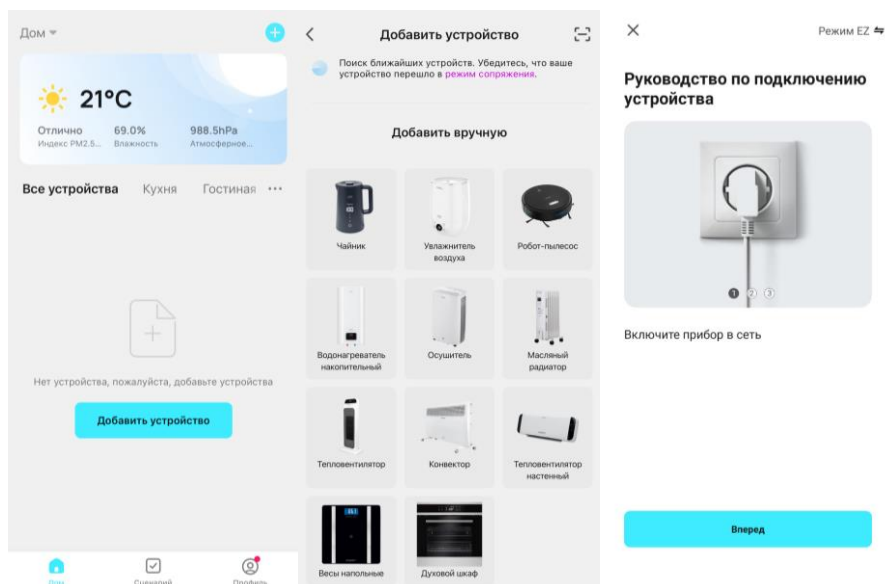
Дом

21°C

Отлично
Индекс PM2.5...

69.0%
Влажность

988.5hPa
Атмосферное...

Все устройства   Кухня   Гостиная   ···

Нет устройства, пожалуйста, добавьте устройства

Добавить устройство

Дом   Сценарий   Профиль

Добавить устройство

Поиск ближайших устройств. Убедитесь, что ваше устройство перешло в режим сопряжения.

Добавить вручную

Чайник
Увлажнитель воздуха
Робот-пылесос
Водонагреватель накопительный
Осушитель
Масляный радиатор
Тепловентилятор
Конвектор
Тепловентилятор настенный
Весы напольные
Духовой шкаф

Режим EZ

Руководство по подключению устройства

1 2 3

Включите прибор в сеть

Вперед